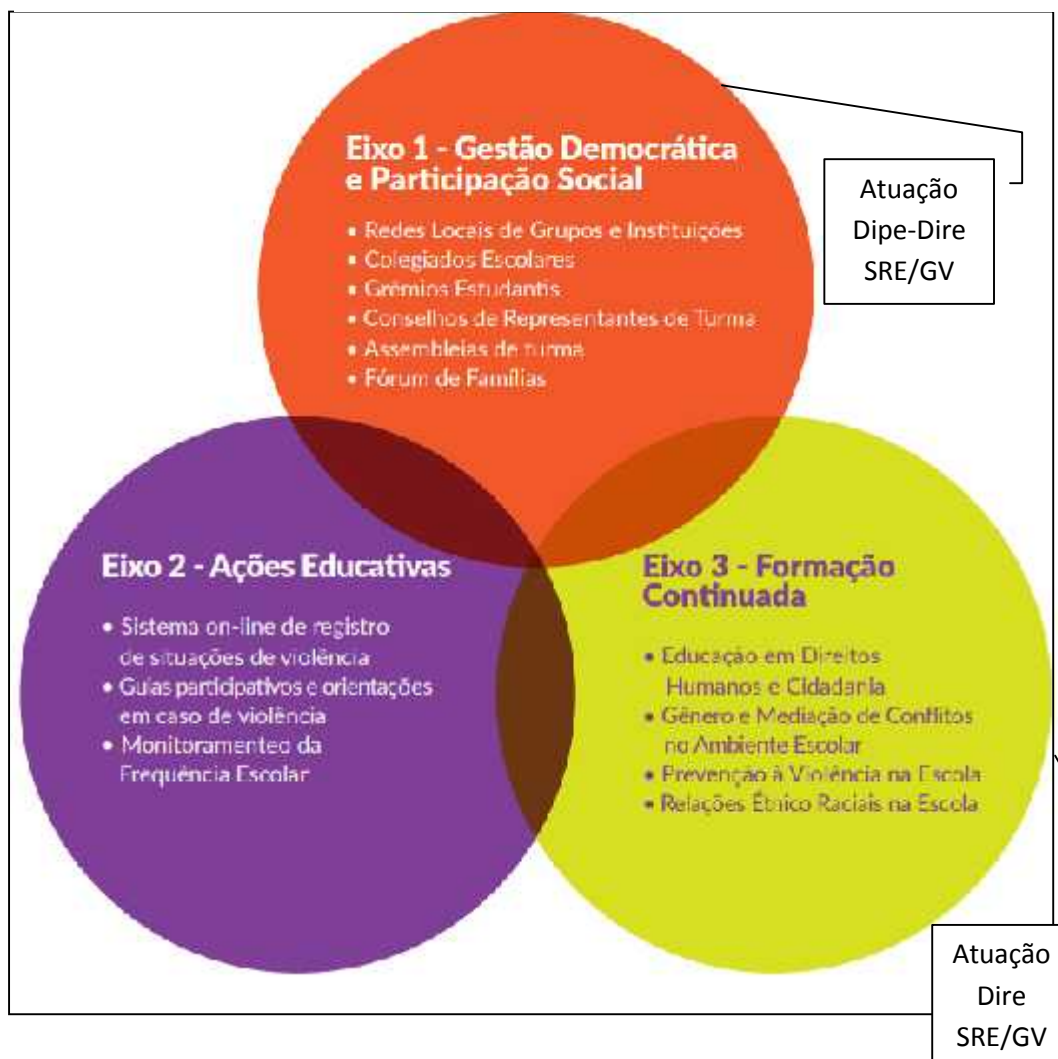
Eixo 1 - Gestão Democrática e Participação Social

• Redes Locais de Grupos e Instituições
• Colegiados Escolares
• Grêmios Estudantis
• Conselhos de Representantes de Turma
• Assembleias de turma
• Fórum de Famílias

Atuação Dipe-Dire SRE/GV

Eixo 2 - Ações Educativas

• Sistema on-line de registro de situações de violência
• Guias participativos e orientações em caso de violência
• Monitoramented da Frequência Escolar

Eixo 3 - Formação Continuada

• Educação em Direitos Humanos e Cidadania
• Gênero e Mediação de Conflitos no Ambiente Escolar
• Prevenção à Violência na Escola
• Relações Étnico Raciais na Escola

Atuação Dire SRE/GV